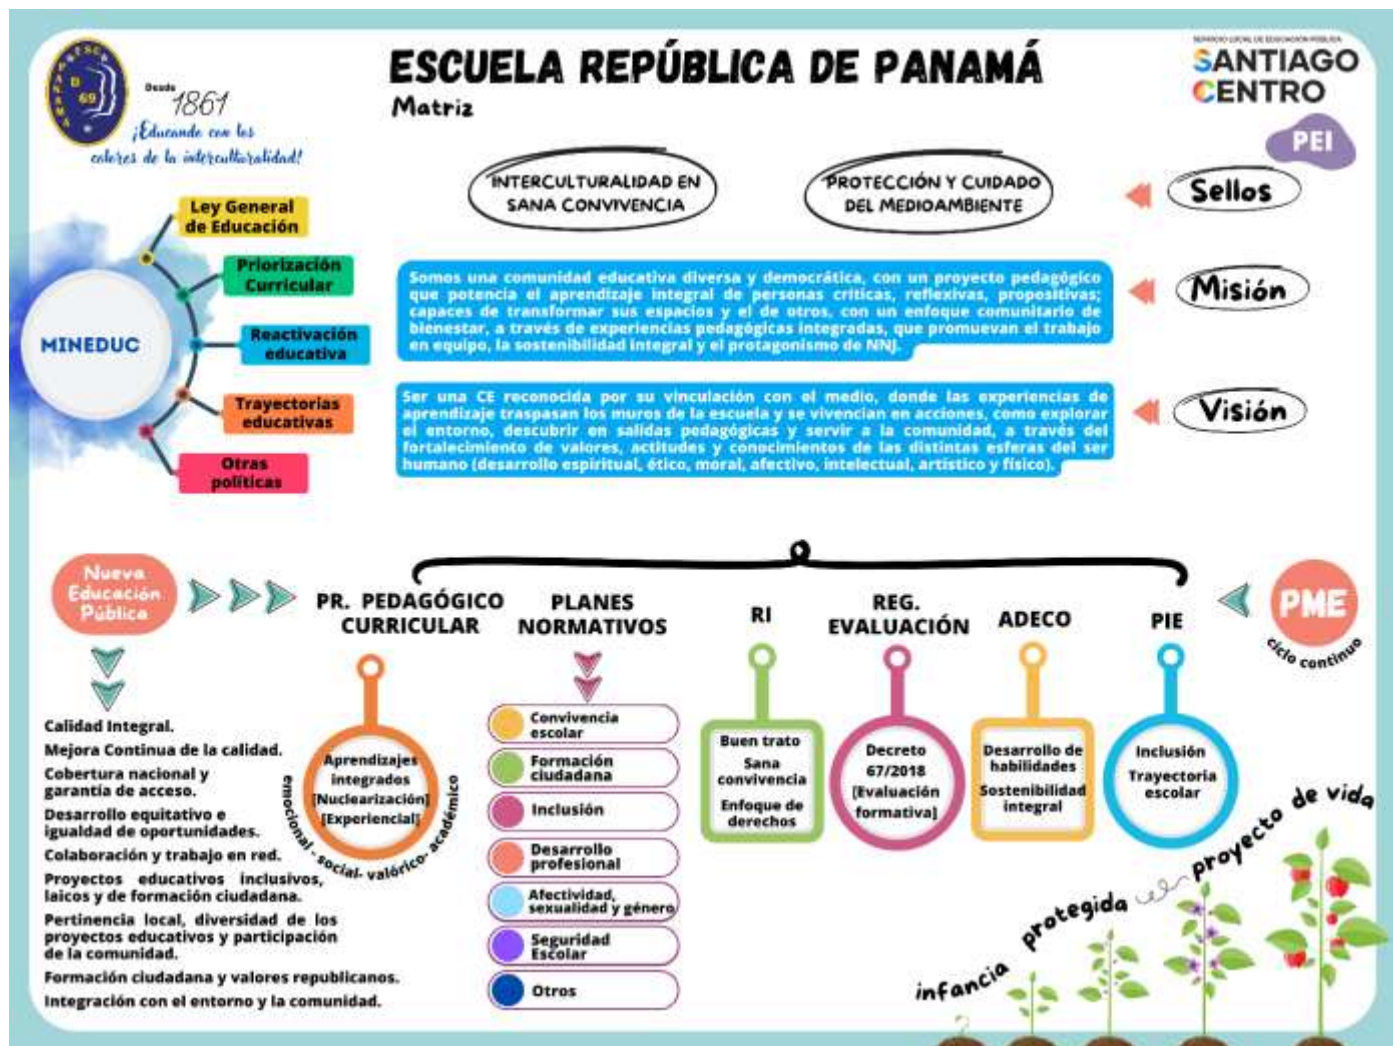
Desde 1861
¡Educando con los colores de la interculturalidad!

ESCUELA REPÚBLICA DE PANAMÁ
Matriz

SERVICIO LOCAL DE EDUCACIÓN PÚBLICA
SANTIAGO CENTRO
PEI

INTERCULTURALIDAD EN SANA CONVIVENCIA
PROTECCIÓN Y CUIDADO DEL MEDIOAMBIENTE
Sellos

Somos una comunidad educativa diversa y democrática, con un proyecto pedagógico que potencia el aprendizaje integral de personas críticas, reflexivas, propositivas; capaces de transformar sus espacios y el de otros, con un enfoque comunitario de bienestar, a través de experiencias pedagógicas integradas, que promuevan el trabajo en equipo, la sostenibilidad integral y el protagonismo de NNJ.
Misión

Ser una CE reconocida por su vinculación con el medio, donde las experiencias de aprendizaje traspasan los muros de la escuela y se vivencian en acciones, como explorar el entorno, descubrir en salidas pedagógicas y servir a la comunidad, a través del fortalecimiento de valores, actitudes y conocimientos de las distintas esferas del ser humano (desarrollo espiritual, ético, moral, afectivo, intelectual, artístico y físico).
Visión

MINEDUC
Ley General de Educación
Priorización Curricular
Reactivación educativa
Trayectorias educativas
Otras políticas

Nueva Educación Pública

Calidad Integral.
Mejora Continua de la calidad.
Cobertura nacional y garantía de acceso.
Desarrollo equitativo e igualdad de oportunidades.
Colaboración y trabajo en red.
Proyectos educativos inclusivos, laicos y de formación ciudadana.
Pertinencia local, diversidad de los proyectos educativos y participación de la comunidad.
Formación ciudadana y valores republicanos.
Integración con el entorno y la comunidad.

PR. PEDAGÓGICO CURRICULAR
Aprendizajes integrados [Nuclearización] [Experiencial]
emocional - social- valórico- académico

PLANES NORMATIVOS
Convivencia escolar
Formación ciudadana
Inclusión
Desarrollo profesional
Afectividad, sexualidad y género
Seguridad Escolar
Otros

RI
Buen trato
Sana convivencia
Enfoque de derechos

REG. EVALUACIÓN
Decreto 67/2018 [Evaluación formativa]

ADECO
Desarrollo de habilidades
Sostenibilidad integral

PIE
Inclusión
Trayectoria escolar

PME
ciclo continuo

infancia protegida y proyecto de vida